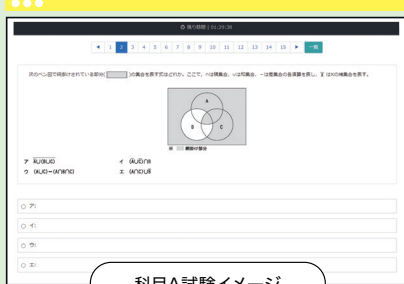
⏱ 残り時間 | 01:29:38

◀ 1 2 3 4 5 6 7 8 9 10 11 12 13 14 15 ▶ 一覧

次のベン図で網掛けされている部分( )の集合を表す式はどれか。ここで，∩は積集合，∪は和集合，－は差集合の各演算を表し，$\overline{X}$ はXの補集合を表す。

A
B C

注 網掛け部分

ア $\overline{A \cup (B \cup C)}$
イ $(A \cup C) \cap B$
ウ $(A \cup C) - (A \cap B \cap C)$
エ $(A \cup C) \cup \overline{B}$

ア:
イ:
ウ:
エ:

科目A試験イメージ